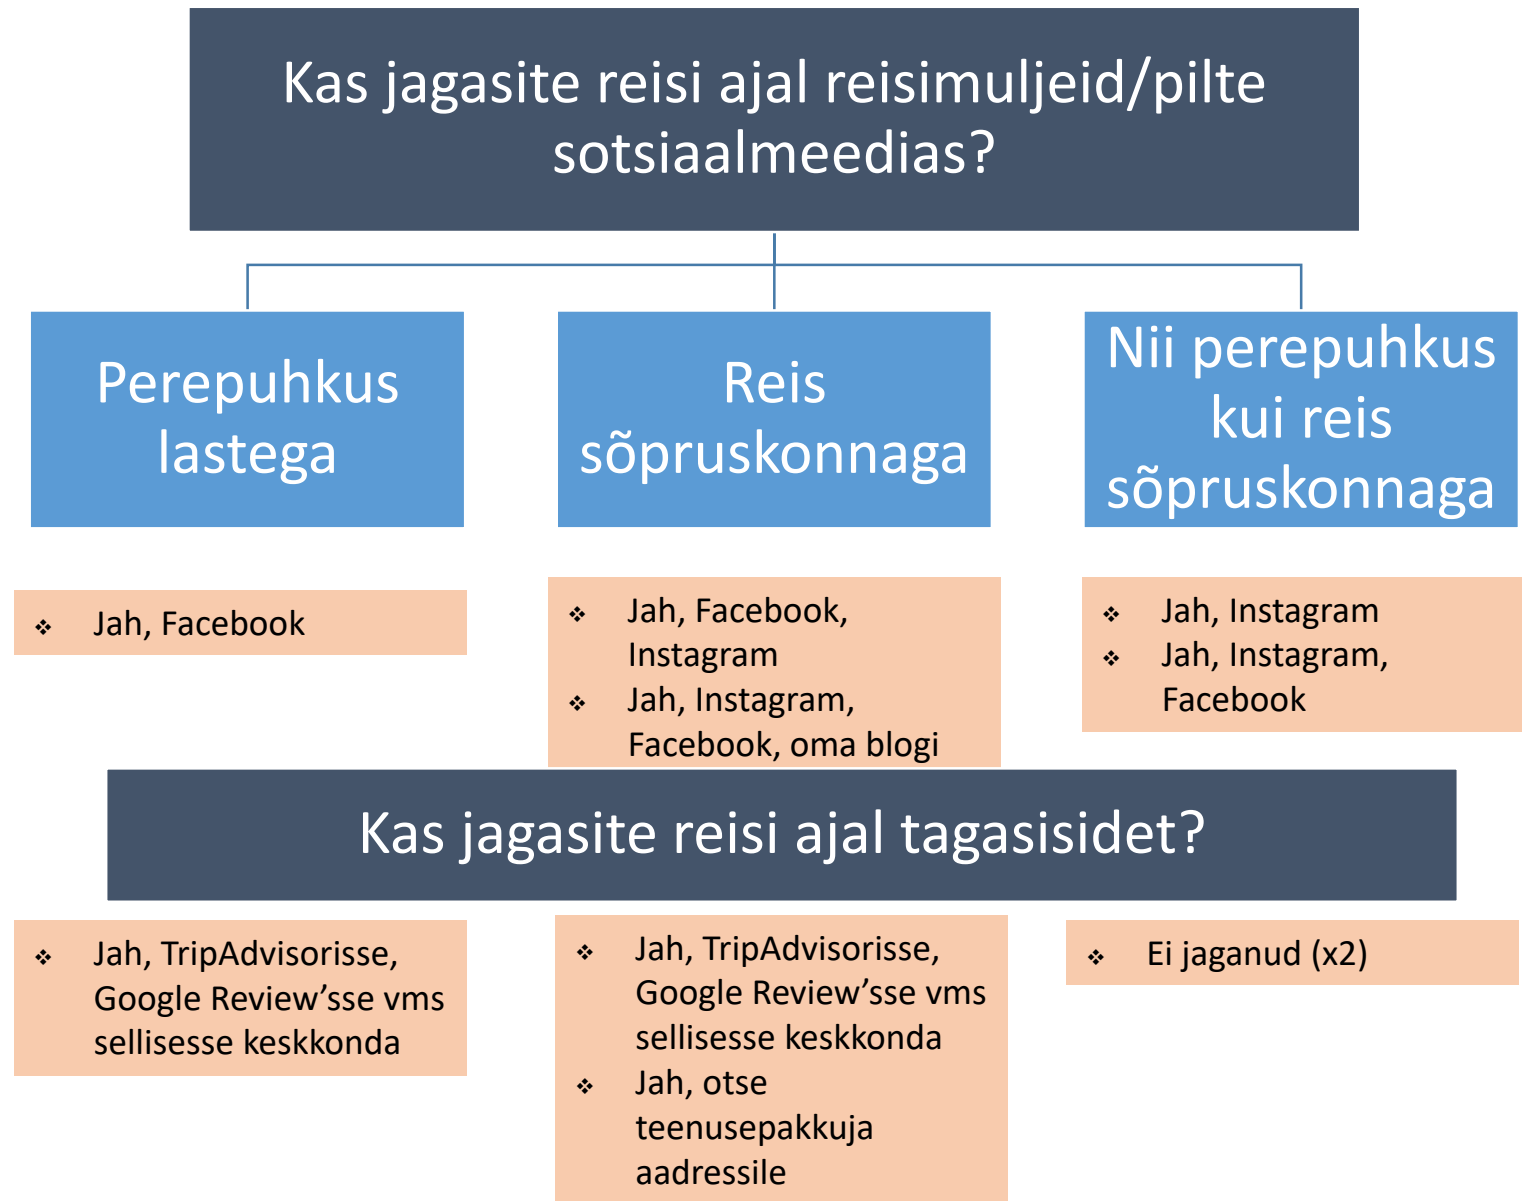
Kas jagasite reisi ajal reisimuljeid/pilte sotsiaalmeedias?

Perepuhkus lastega

Reis sõpruskonnaga

Nii perepuhkus kui reis sõpruskonnaga

❖ Jah, Facebook

❖ Jah, Facebook, Instagram
❖ Jah, Instagram, Facebook, oma blogi

❖ Jah, Instagram
❖ Jah, Instagram, Facebook

Kas jagasite reisi ajal tagasisidet?

❖ Jah, TripAdvisorisse, Google Review'sse vms sellisesse keskkonda

❖ Jah, TripAdvisorisse, Google Review'sse vms sellisesse keskkonda
❖ Jah, otse teenusepakkuja aadressile

❖ Ei jaganud (x2)